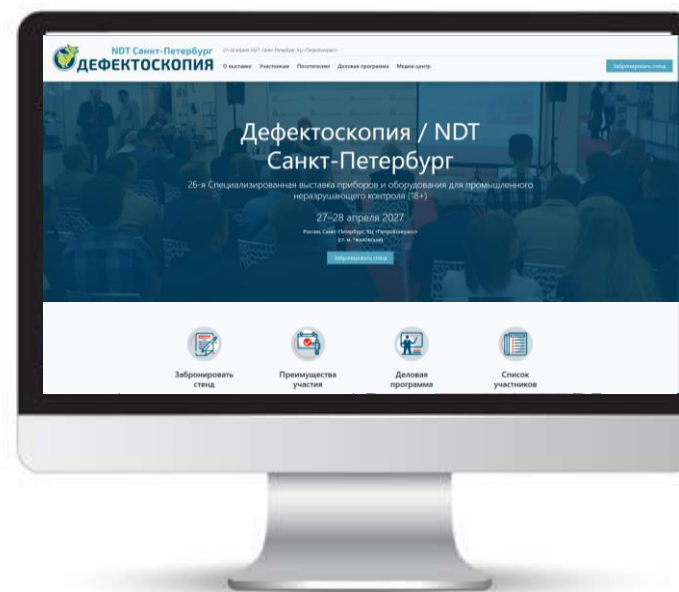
NDT Санкт-Петербург
ДЕФЕКТОСКОПИЯ

27-28 апреля 2027 Санкт-Петербург, КЦ «Петроконгресс»

О выставке Участникам Посетителям Деловая программа Медиа-центр

Забронировать стенд

Дефектоскопия / NDT Санкт-Петербург

26-я Специализированная выставка приборов и оборудования для промышленного неразрушающего контроля (18+)

27–28 апреля 2027

Россия, Санкт-Петербург, КЦ «Петроконгресс»
(ст. м. "Чкаловская")

Забронировать стенд

Забронировать стенд

Преимущества участия

Деловая программа

Список участников